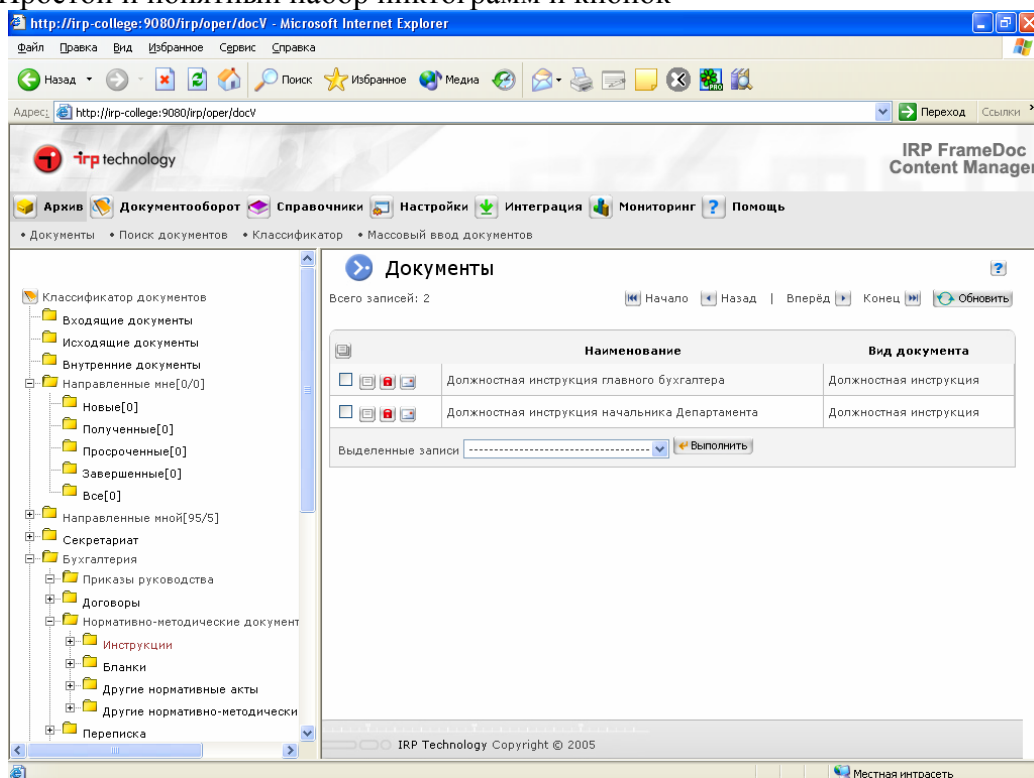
Простой и понятный набор пиктограмм и кнопок

http://irp-college:9080/irp/oper/docV - Microsoft Internet Explorer

Файл Правка Вид Избранное Сервис Справка

Назад Поиск Избранное Медиа

Адрес: http://irp-college:9080/irp/oper/docV Переход Ссылки

irp technology

IRP FrameDoc
Content Manager

Архив Документооборот Справочники Настройки Интеграция Мониторинг Помощь

• Документы • Поиск документов • Классификатор • Массовый ввод документов

Классификатор документов
Входящие документы
Исходящие документы
Внутренние документы
Направленные мне[0/0]
Новые[0]
Полученные[0]
Просроченные[0]
Завершенные[0]
Все[0]
Направленные мной[95/5]
Секретариат
Бухгалтерия
Приказы руководства
Договоры
Нормативно-методические документ
Инструкции
Бланки
Другие нормативные акты
Другие нормативно-методически
Переписка

Документы

Всего записей: 2

Начало Назад | Вперёд Конец Обновить

| | Наименование | Вид документа |
|---|---|---|
| | Должностная инструкция главного бухгалтера | Должностная инструкция |
| | Должностная инструкция начальника Департамента | Должностная инструкция |

Выделенные записи ------------------------------------ Выполнить

IRP Technology Copyright © 2005

Местная интрасеть